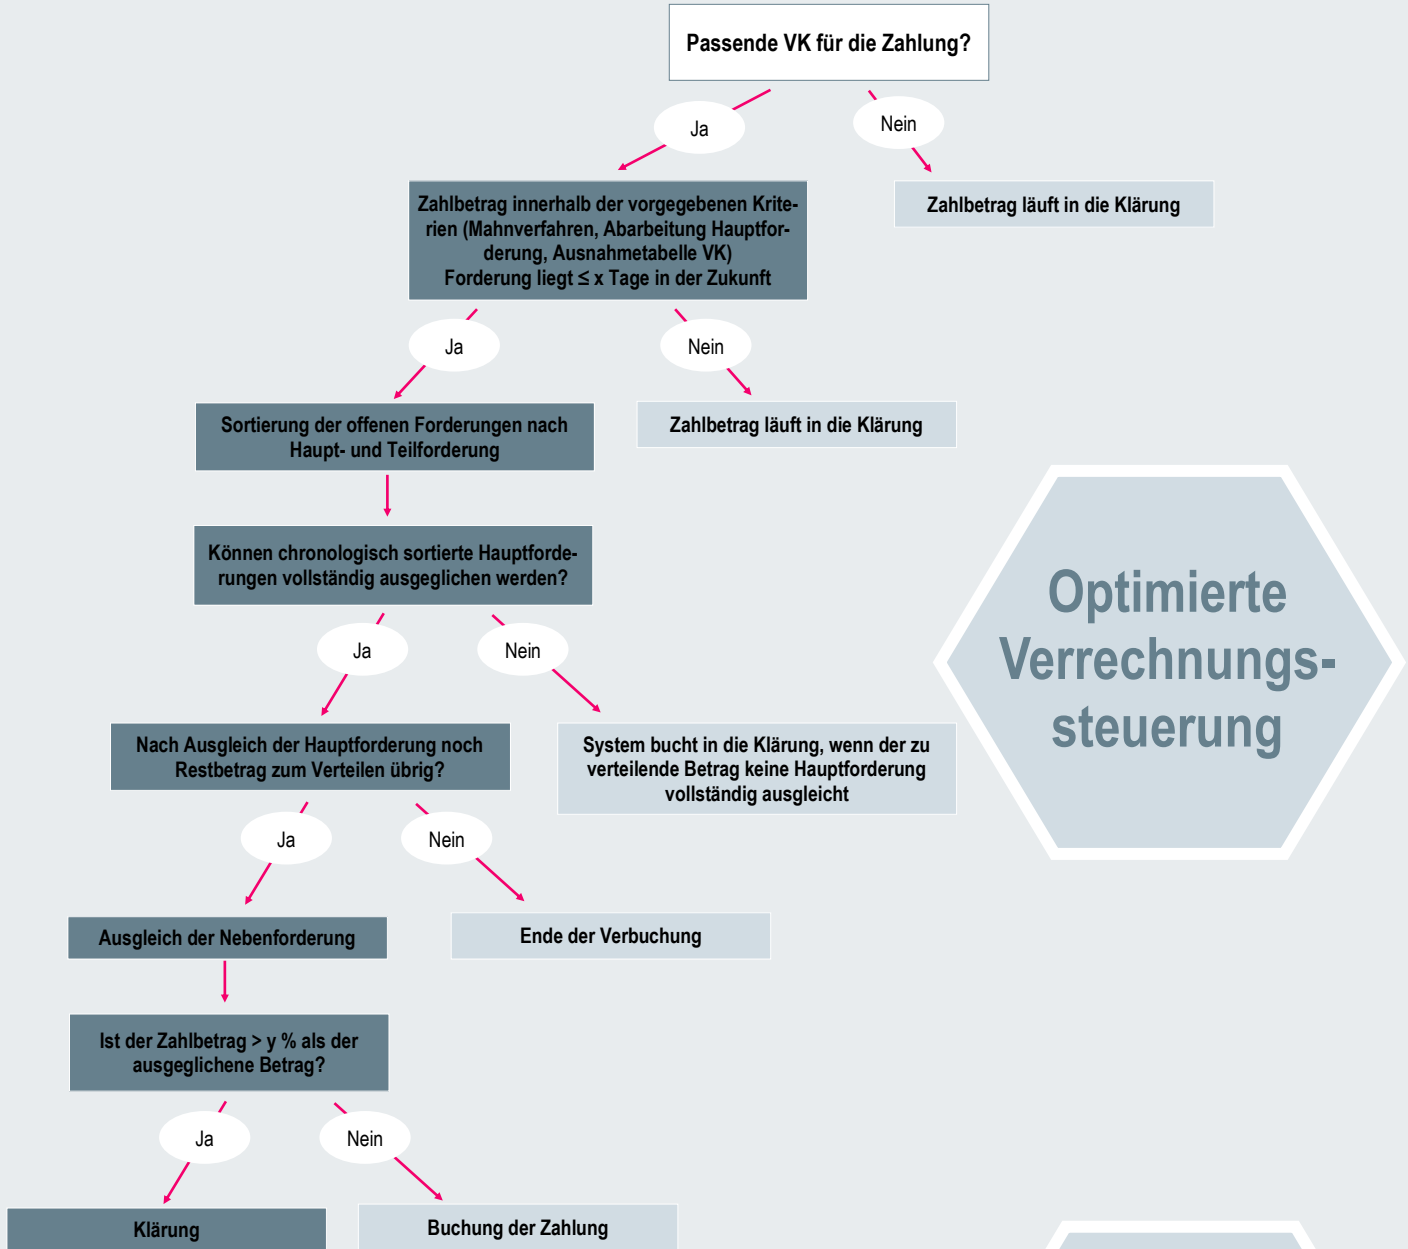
Passende VK für die Zahlung?

Ja

Nein

Zahlbetrag innerhalb der vorgegebenen Kriterien (Mahnverfahren, Abarbeitung Hauptforderung, Ausnahmetabelle VK)
Forderung liegt ≤ x Tage in der Zukunft

Zahlbetrag läuft in die Klärung

Ja

Nein

Sortierung der offenen Forderungen nach Haupt- und Teilforderung

Zahlbetrag läuft in die Klärung

Können chronologisch sortierte Hauptforderungen vollständig ausgeglichen werden?

Optimierte Verrechnungs-steuerung

Ja

Nein

Nach Ausgleich der Hauptforderung noch Restbetrag zum Verteilen übrig?

System bucht in die Klärung, wenn der zu verteilende Betrag keine Hauptforderung vollständig ausgleicht

Ja

Nein

Ausgleich der Nebenforderung

Ende der Verbuchung

Ist der Zahlbetrag > y % als der ausgeglichene Betrag?

Ja

Nein

Klärung

Buchung der Zahlung